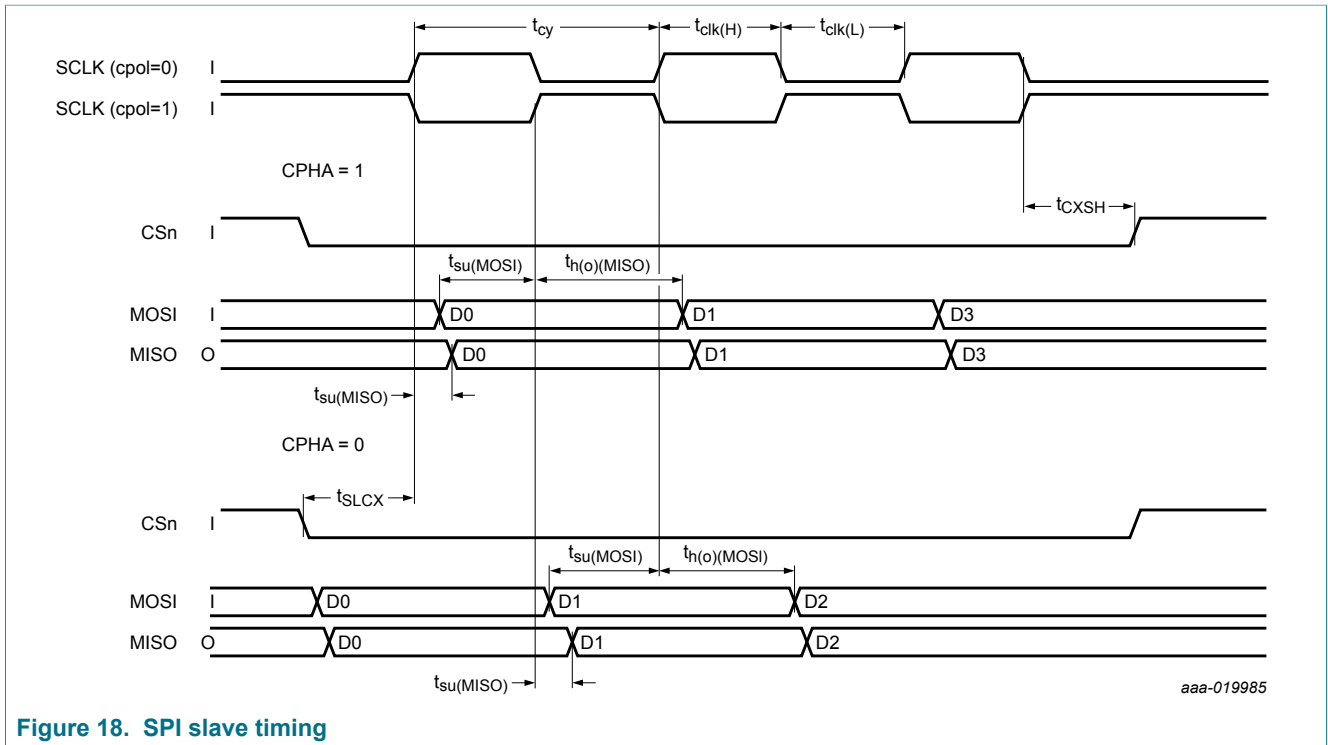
$t_{cy}$ $t_{clk(H)}$ $t_{clk(L)}$

SCLK (cpol=0) I

SCLK (cpol=1) I

CPHA = 1

$t_{CXSH}$

CSn I

$t_{su(MOSI)}$ $t_{h(o)(MISO)}$

MOSI I D0 D1 D3

MISO O D0 D1 D3

$t_{su(MISO)}$

CPHA = 0

$t_{SLCX}$

CSn I

$t_{su(MOSI)}$ $t_{h(o)(MOSI)}$

MOSI I D0 D1 D2

MISO O D0 D1 D2

$t_{su(MISO)}$

aaa-019985

Figure 18. SPI slave timing